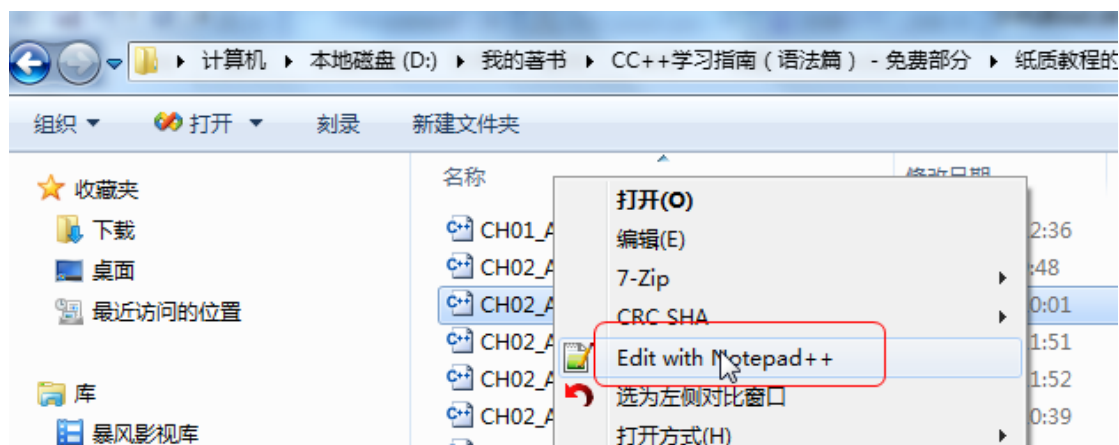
▸ 计算机 ▸ 本地磁盘 (D:) ▸ 我的著书 ▸ CC++学习指南（语法篇）- 免费部分 ▸ 纸质教程的

组织 ▾ 打开 ▾ 刻录 新建文件夹

收藏夹
下载
桌面
最近访问的位置

库
暴风影视库

名称
CH01_A
CH02_A
CH02_A
CH02_A
CH02_A
CH02_A

修改日期
2:36
:48
0:01
1:51
1:52
0:39

打开(O)
编辑(E)
7-Zip ▸
CRC SHA ▸
Edit with Notepad++
选为左侧对比窗口
打开方式(H) ▸